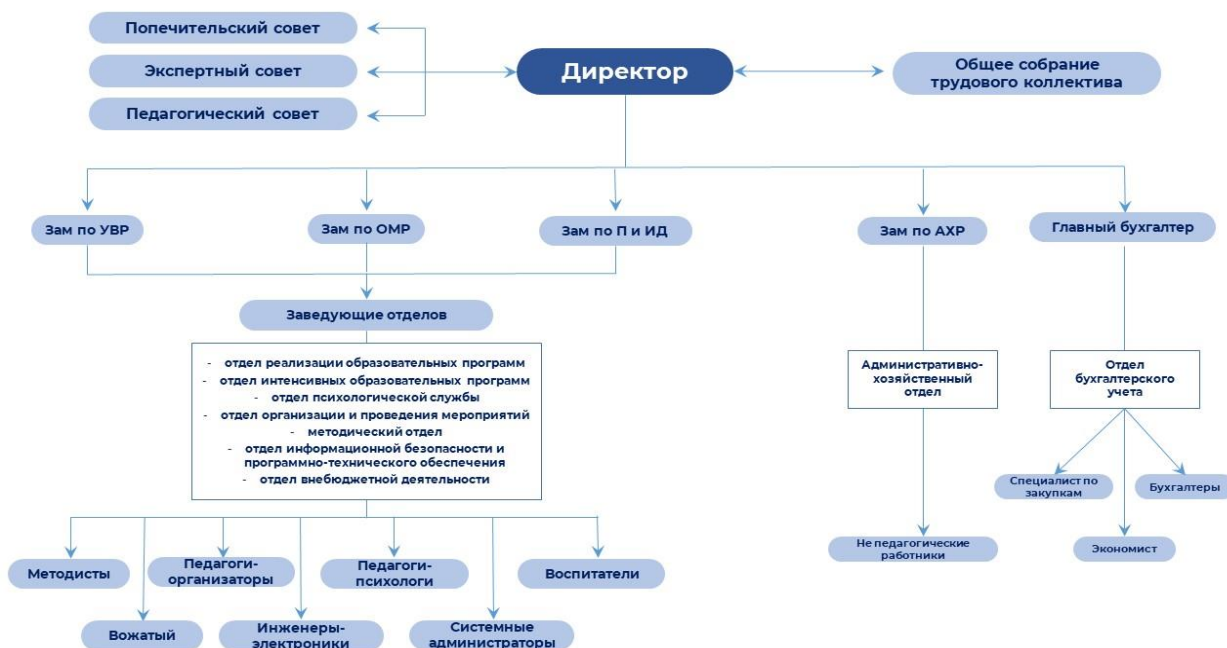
Попечительский совет

Экспертный совет

Педагогический совет

Директор

Общее собрание трудового коллектива

Зам по УВР

Зам по ОМР

Зам по П и ИД

Зам по АХР

Главный бухгалтер

Заведующие отделов

- отдел реализации образовательных программ
- отдел интенсивных образовательных программ
- отдел психологической службы
- отдел организации и проведения мероприятий
- методический отдел
- отдел информационной безопасности и программно-технического обеспечения
- отдел внебюджетной деятельности

Административно-хозяйственный отдел

Отдел бухгалтерского учета

Специалист по закупкам

Бухгалтеры

Экономист

Не педагогические работники

Методисты

Педагоги-организаторы

Педагоги-психологи

Воспитатели

Вожатый

Инженеры-электроники

Системные администраторы